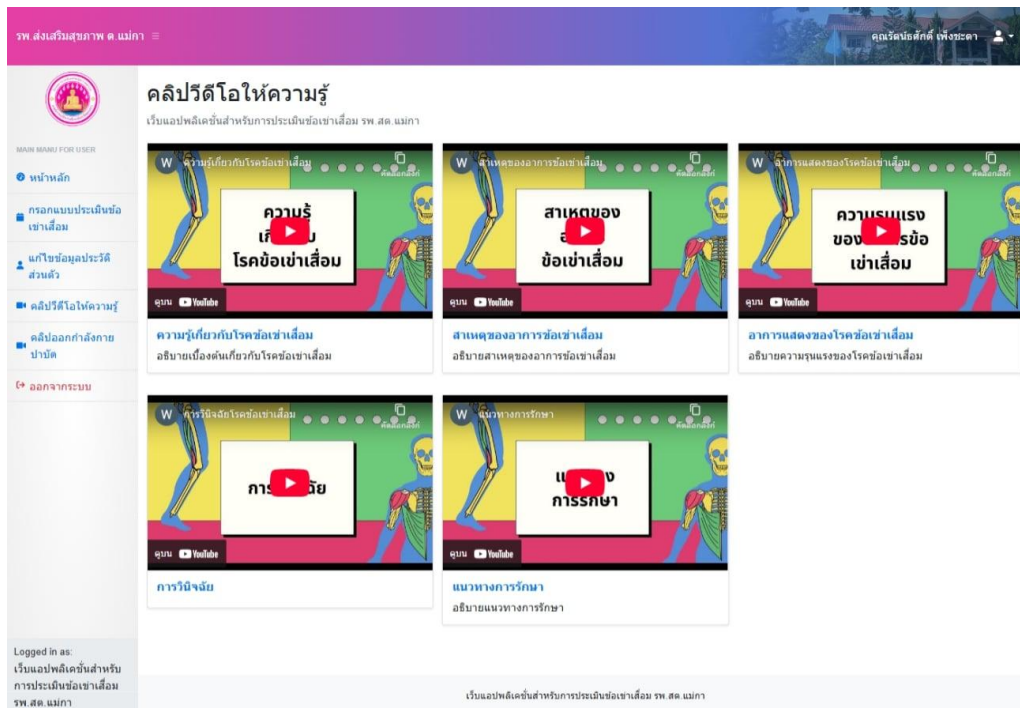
รพ.ส่งเสริมสุขภาพ ต.แม่กา ≡

คุณรัตน์ชศักดิ์ เพ็งชะตา

MAIN MANU FOR USER

หน้าหลัก

กรอกแบบประเมินข้อเข่าเสื่อม

แก้ไขข้อมูลประวัติส่วนตัว

คลิปวีดีโอให้ความรู้

คลิปออกกำลังกายบำบัด

ออกจากระบบ

Logged in as:
เว็บแอปพลิเคชั่นสำหรับการประเมินข้อเข่าเสื่อม รพ.สต.แม่กา

คลิปวีดีโอให้ความรู้

เว็บแอปพลิเคชั่นสำหรับการประเมินข้อเข่าเสื่อม รพ.สต.แม่กา

W ความรู้เกี่ยวกับโรคข้อเข่าเสื่อม
คัดลอกลิงก์
ความรู้ เ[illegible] โรคข้อเข่าเสื่อม
ดูบน YouTube

ความรู้เกี่ยวกับโรคข้อเข่าเสื่อม
อธิบายเบื้องต้นเกี่ยวกับโรคข้อเข่าเสื่อม

W สาเหตุของอาการข้อเข่าเสื่อม
คัดลอกลิงก์
สาเหตุของ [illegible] ข้อเข่าเสื่อม
ดูบน YouTube

สาเหตุของอาการข้อเข่าเสื่อม
อธิบายสาเหตุของอาการข้อเข่าเสื่อม

W อาการแสดงของโรคข้อเข่าเสื่อม
คัดลอกลิงก์
ความรุนแรง ของ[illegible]รคข้อ เข่าเสื่อม
ดูบน YouTube

อาการแสดงของโรคข้อเข่าเสื่อม
อธิบายความรุนแรงของโรคข้อเข่าเสื่อม

W การวินิจฉัยโรคข้อเข่าเสื่อม
คัดลอกลิงก์
การ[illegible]ฉัย
ดูบน YouTube

การวินิจฉัย

W แนวทางการรักษา
คัดลอกลิงก์
แ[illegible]ง การรักษา
ดูบน YouTube

แนวทางการรักษา
อธิบายแนวทางการรักษา

เว็บแอปพลิเคชั่นสำหรับการประเมินข้อเข่าเสื่อม รพ.สต.แม่กา